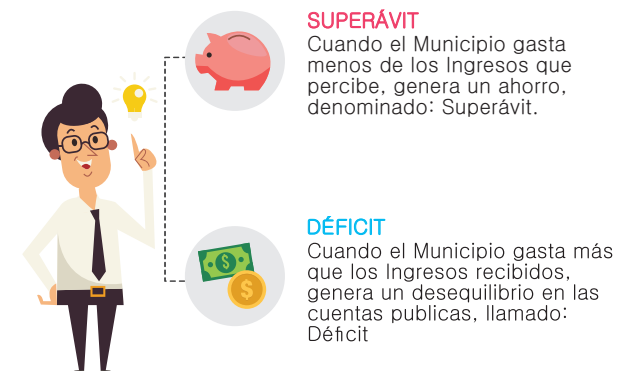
SUPERÁVIT
Cuando el Municipio gasta menos de los Ingresos que percibe, genera un ahorro, denominado: Superávit.

DÉFICIT
Cuando el Municipio gasta más que los Ingresos recibidos, genera un desequilibrio en las cuentas publicas, llamado: Déficit